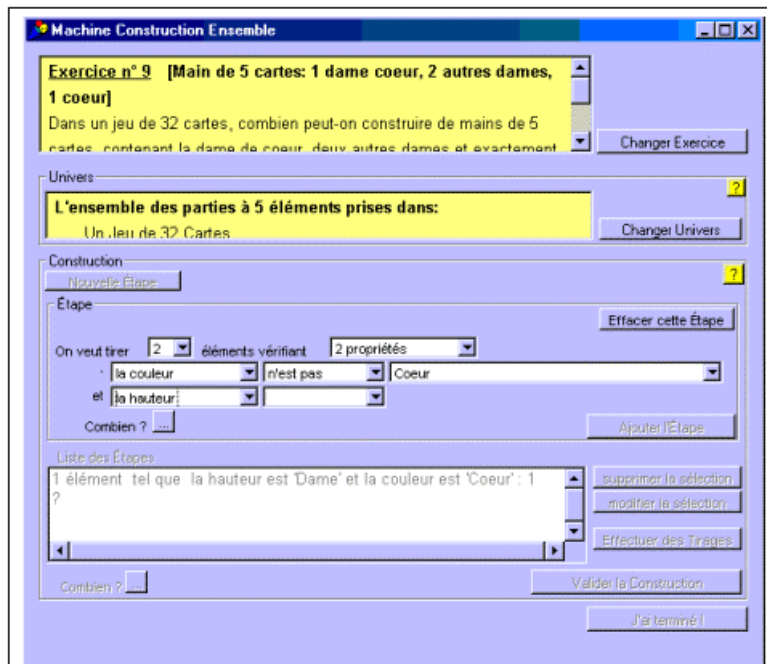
Machine Construction Ensemble

Exercice n° 9 [Main de 5 cartes: 1 dame coeur, 2 autres dames, 1 coeur]
Dans un jeu de 32 cartes, combien peut-on construire de mains de 5 cartes, contenant la dame de coeur, deux autres dames et exactement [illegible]

Changer Exercice

Univers
?
L'ensemble des parties à 5 éléments prises dans:
Un Jeu de 32 Cartes

Changer Univers

Construction
Nouvelle Étape
?
Étape
Effacer cette Étape
On veut tirer 2 éléments vérifiant 2 propriétés
la couleur n'est pas Coeur
et la hauteur
Combien ? ...
Ajouter l'Étape

Liste des Étapes
1 élément tel que la hauteur est 'Dame' et la couleur est 'Coeur' : 1
?
supprimer la sélection
modifier la sélection
Effectuer des Tirages
Combien ? ...
Valider la Construction
J'ai terminé !